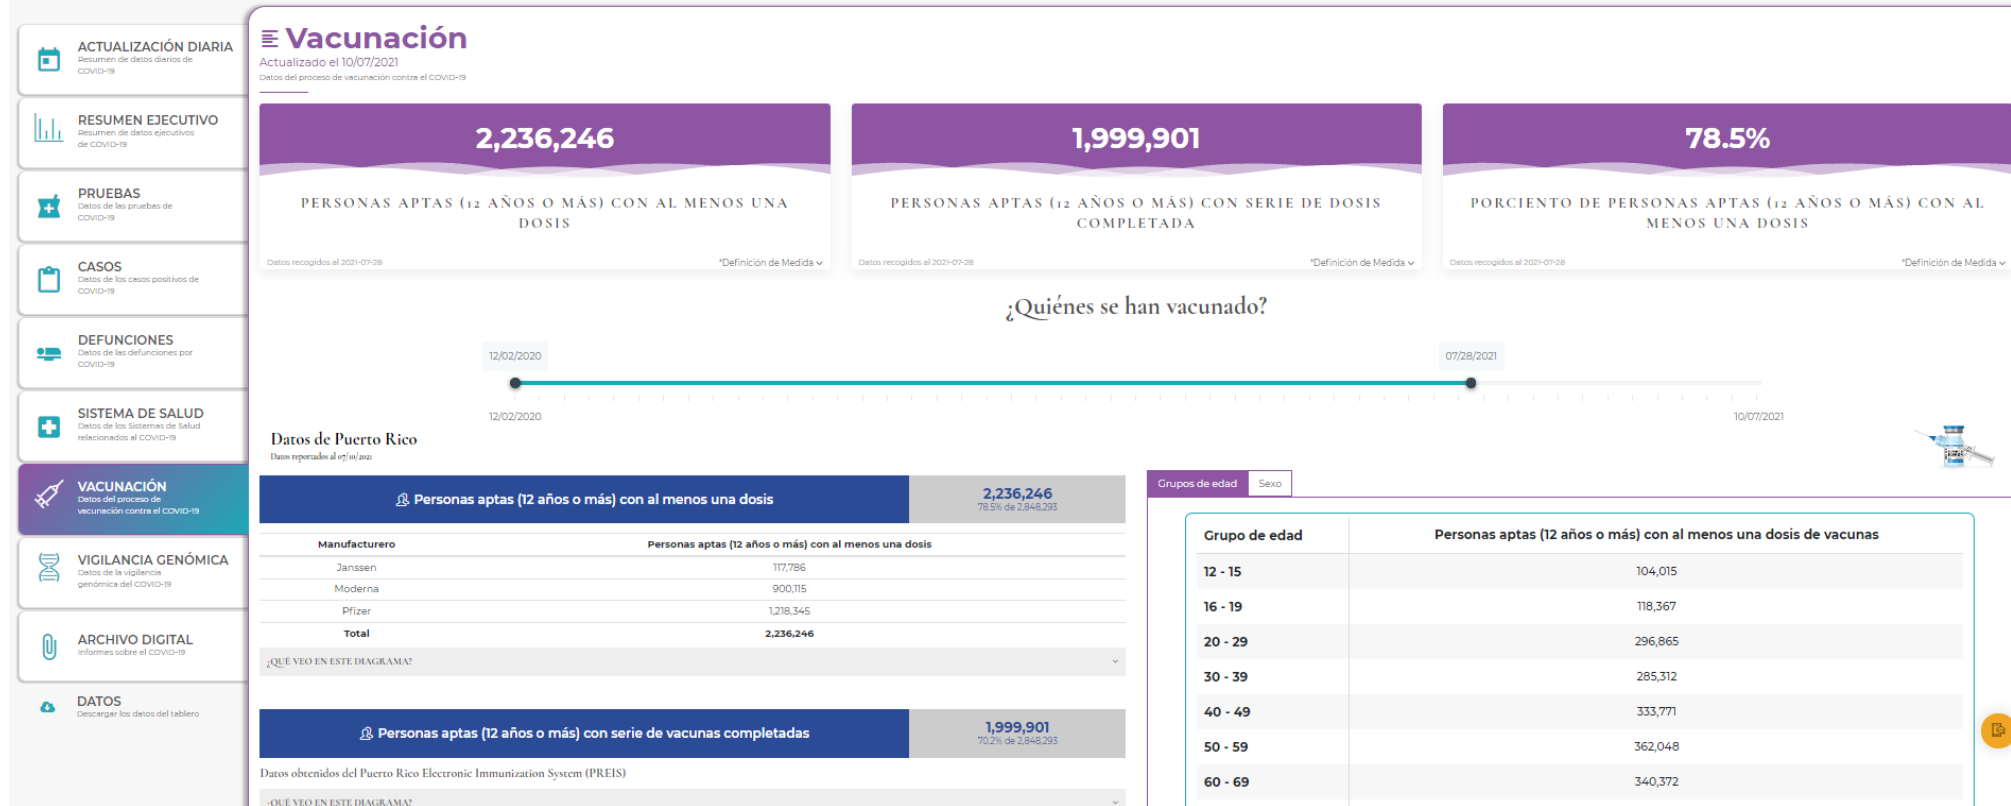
ACTUALIZACIÓN DIARIA
Resumen de datos diarios de COVID-19

RESUMEN EJECUTIVO
Resumen de datos ejecutivos de COVID-19

PRUEBAS
Datos de las pruebas de COVID-19

CASOS
Datos de los casos positivos de COVID-19

DEFUNCIONES
Datos de las defunciones por COVID-19

SISTEMA DE SALUD
Datos de los Sistemas de Salud relacionados al COVID-19

VACUNACIÓN
Datos del proceso de vacunación contra el COVID-19

VIGILANCIA GENÓMICA
Datos de la vigilancia genómica del COVID-19

ARCHIVO DIGITAL
Informes sobre el COVID-19

DATOS
Descargar los datos del tablero

Vacunación
Actualizado el 10/07/2021
Datos del proceso de vacunación contra el COVID-19

2,236,246
PERSONAS APTAS (12 AÑOS O MÁS) CON AL MENOS UNA DOSIS
Datos recogidos al 2021-07-28
*Definición de Medida

1,999,901
PERSONAS APTAS (12 AÑOS O MÁS) CON SERIE DE DOSIS COMPLETADA
Datos recogidos al 2021-07-28
*Definición de Medida

78.5%
PORCIENTO DE PERSONAS APTAS (12 AÑOS O MÁS) CON AL MENOS UNA DOSIS
Datos recogidos al 2021-07-28
*Definición de Medida

¿Quiénes se han vacunado?

12/02/2020
07/28/2021
12/02/2020
10/07/2021

Datos de Puerto Rico
Datos reportados al 07/10/2021

Personas aptas (12 años o más) con al menos una dosis
2,236,246
78.5% de 2,848,293

| Manufacturero | Personas aptas (12 años o más) con al menos una dosis |
|---|---|
| Janssen | 117,786 |
| Moderna | 900,115 |
| Pfizer | 1,218,345 |
| Total | 2,236,246 |

¿QUÉ VEO EN ESTE DIAGRAMA?

Personas aptas (12 años o más) con serie de vacunas completadas
1,999,901
70.2% de 2,848,293

Datos obtenidos del Puerto Rico Electronic Immunization System (PREIS)

¿QUÉ VEO EN ESTE DIAGRAMA?

Grupos de edad
Sexo

| Grupo de edad | Personas aptas (12 años o más) con al menos una dosis de vacunas |
|---|---|
| 12 - 15 | 104,015 |
| 16 - 19 | 118,367 |
| 20 - 29 | 296,865 |
| 30 - 39 | 285,312 |
| 40 - 49 | 333,771 |
| 50 - 59 | 362,048 |
| 60 - 69 | 340,372 |